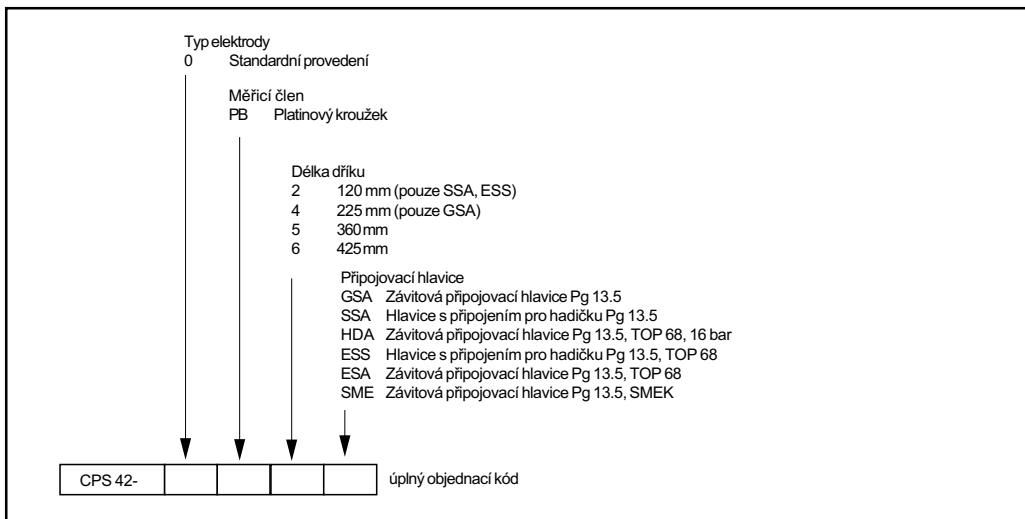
Typ elektrody
0 Standardní provedení

Měřicí člen
PB Platinový kroužek

Délka dříku
2 120 mm (pouze SSA, ESS)
4 225 mm (pouze GSA)
5 360 mm
6 425 mm

Připojovací hlavice
GSA Závitová připojovací hlavice Pg 13.5
SSA Hlavice s připojením pro hadičku Pg 13.5
HDA Závitová připojovací hlavice Pg 13.5, TOP 68, 16 bar
ESS Hlavice s připojením pro hadičku Pg 13.5, TOP 68
ESA Závitová připojovací hlavice Pg 13.5, TOP 68
SME Závitová připojovací hlavice Pg 13.5, SMEK

| CPS 42- | | | | |
|---|---|---|---|---|

úplný objednací kód